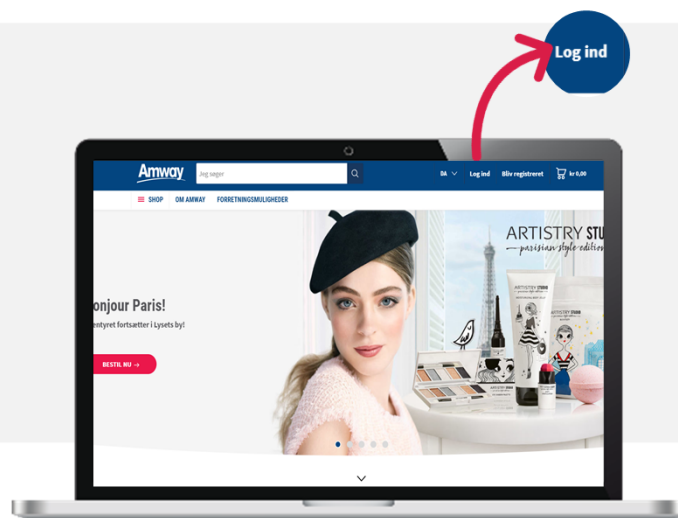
Log ind

Amway

Jeg søger

DA

Log ind

Bliv registreret

kr 0,00

SHOP

OM AMWAY

FORRETNINGSMULIGHEDER

onjour Paris!

entyret fortsætter i Lysets by!

BESTIL NU →

ARTISTRY STU

parisian style edition